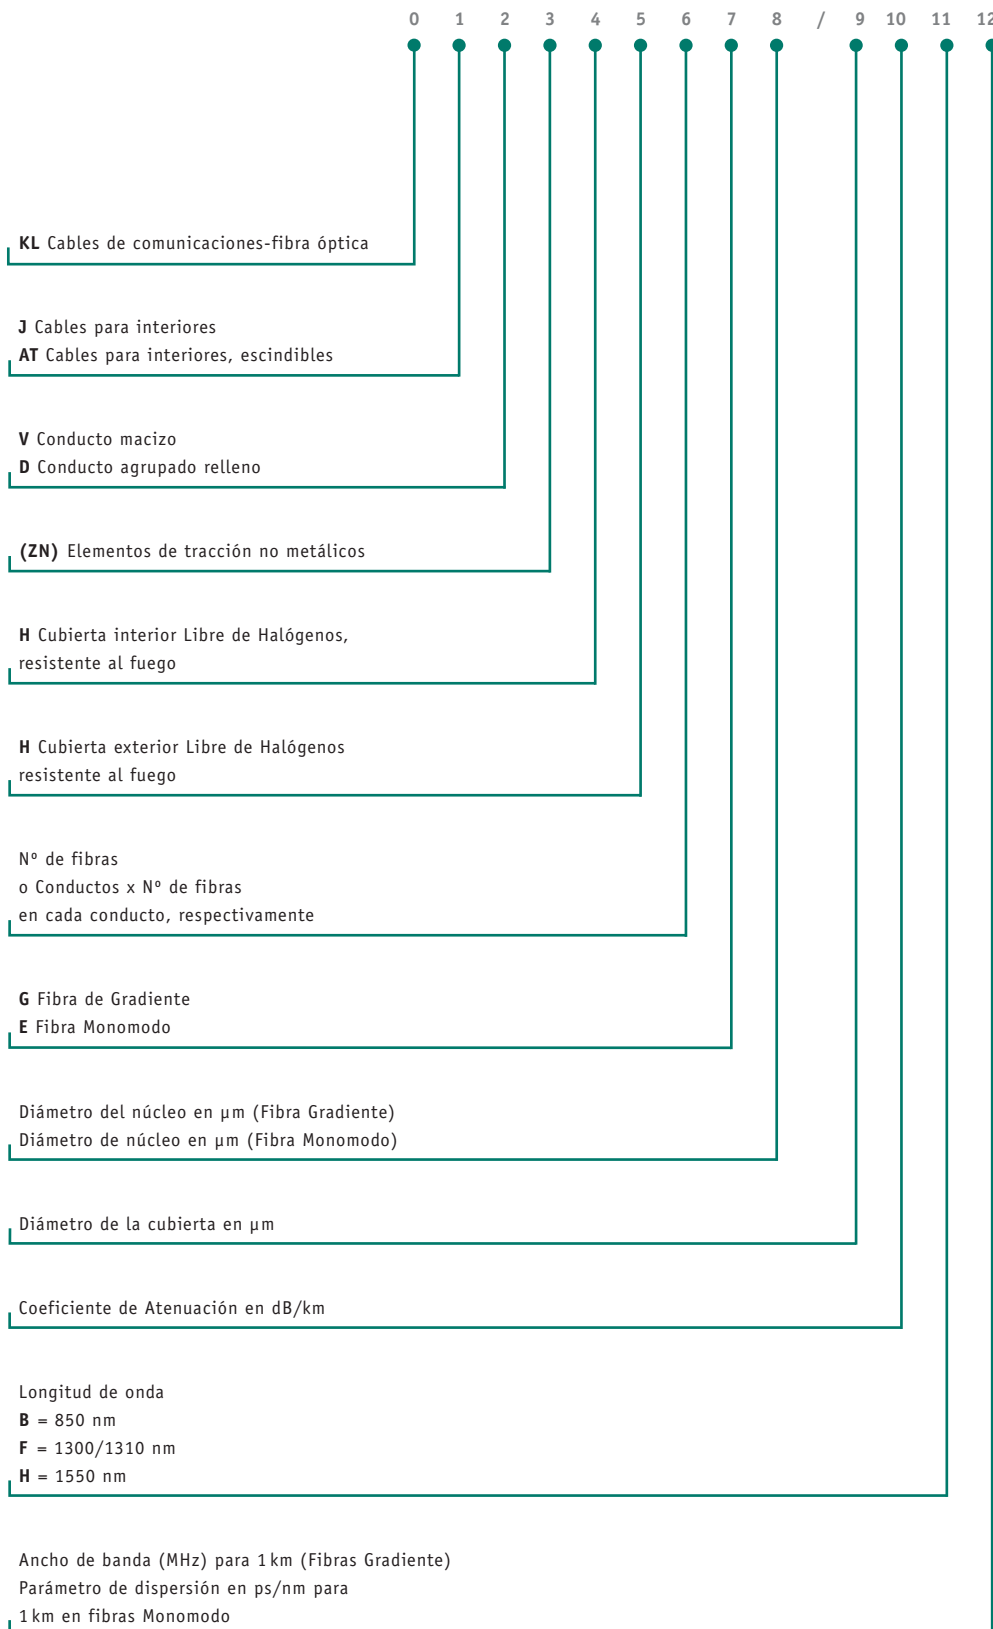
0 1 2 3 4 5 6 7 8 / 9 10 11 12

**KL** Cables de comunicaciones-fibra óptica

**J** Cables para interiores
**AT** Cables para interiores, escindibles

**V** Conducto macizo
**D** Conducto agrupado relleno

**(ZN)** Elementos de tracción no metálicos

**H** Cubierta interior Libre de Halógenos, resistente al fuego

**H** Cubierta exterior Libre de Halógenos resistente al fuego

Nº de fibras
o Conductos x Nº de fibras
en cada conducto, respectivamente

**G** Fibra de Gradiente
**E** Fibra Monomodo

Diámetro del núcleo en µm (Fibra Gradiente)
Diámetro de núcleo en µm (Fibra Monomodo)

Diámetro de la cubierta en µm

Coeficiente de Atenuación en dB/km

Longitud de onda
**B** = 850 nm
**F** = 1300/1310 nm
**H** = 1550 nm

Ancho de banda (MHz) para 1 km (Fibras Gradiente)
Parámetro de dispersión en ps/nm para
1 km en fibras Monomodo